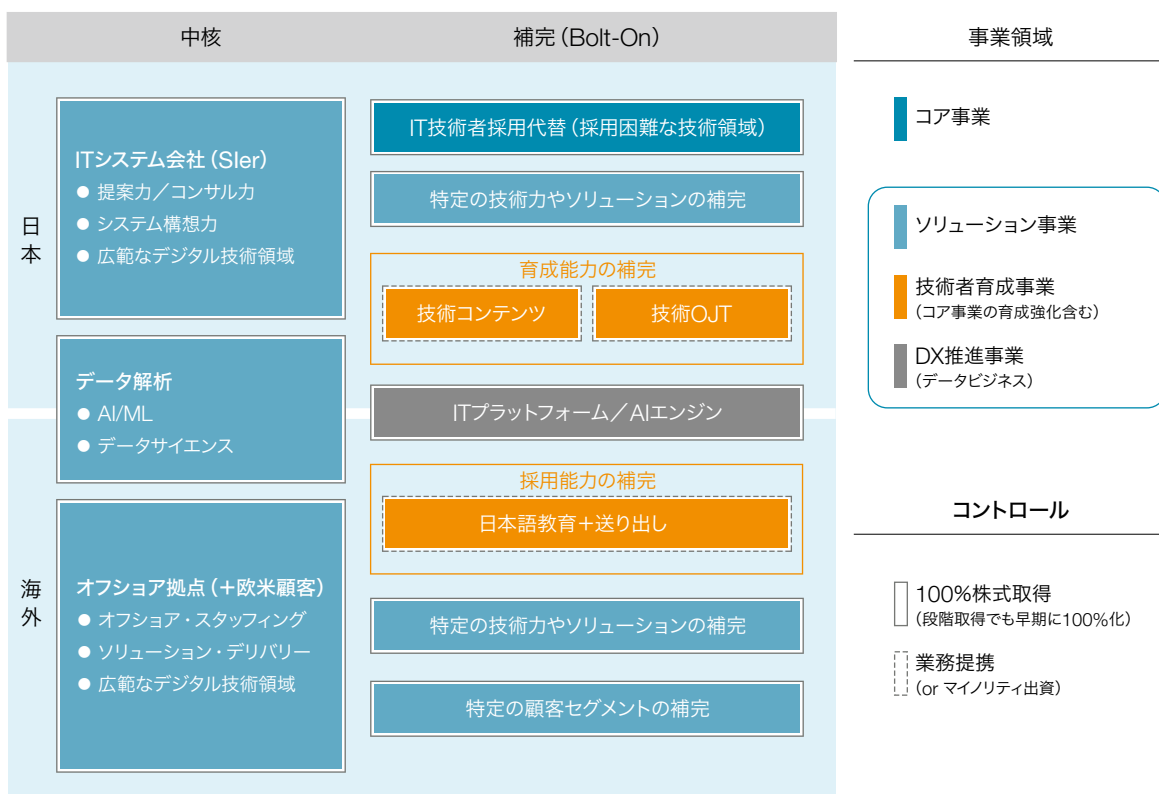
中核

補完（Bolt-On）

事業領域

日本

ITシステム会社（SIer）
● 提案力／コンサル力
● システム構想力
● 広範なデジタル技術領域

IT技術者採用代替（採用困難な技術領域）

特定の技術力やソリューションの補完

育成能力の補完

技術コンテンツ

技術OJT

データ解析
● AI/ML
● データサイエンス

ITプラットフォーム／AIエンジン

採用能力の補完

日本語教育＋送り出し

海外

オフショア拠点（＋欧米顧客）
● オフショア・スタッフィング
● ソリューション・デリバリー
● 広範なデジタル技術領域

特定の技術力やソリューションの補完

特定の顧客セグメントの補完

コア事業

ソリューション事業

技術者育成事業
（コア事業の育成強化含む）

DX推進事業
（データビジネス）

コントロール

100%株式取得
（段階取得でも早期に100%化）

業務提携
（or マイノリティ出資）